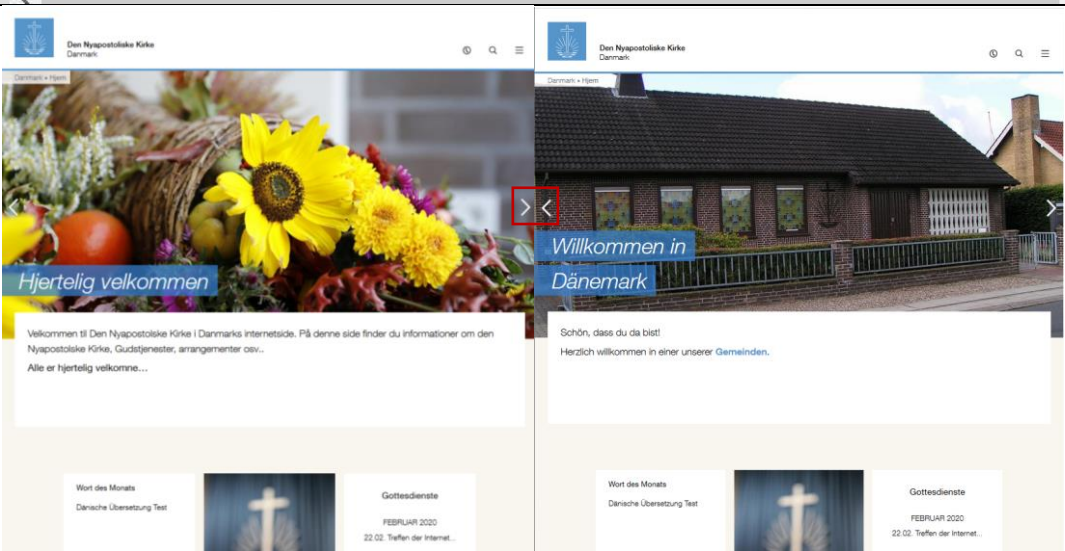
Den Nyapostoliske Kirke
Danmark

Danmark » Hjem

Hjertelig velkommen

Velkommen til Den Nyapostoliske Kirke i Danmarks internetside. På denne side finder du informationer om den Nyapostoliske Kirke, Gudstjenester, arrangementer osv..

Alle er hjertelig velkomne…

Wort des Monats

Dänische Übersetzung Test

Gottesdienste

FEBRUAR 2020

22.02. Treffen der Internet...

Den Nyapostoliske Kirke
Danmark

Danmark » Hjem

Willkommen in Dänemark

Schön, dass du da bist!

Herzlich willkommen in einer unserer Gemeinden.

Wort des Monats

Dänische Übersetzung Test

Gottesdienste

FEBRUAR 2020

22.02. Treffen der Internet...